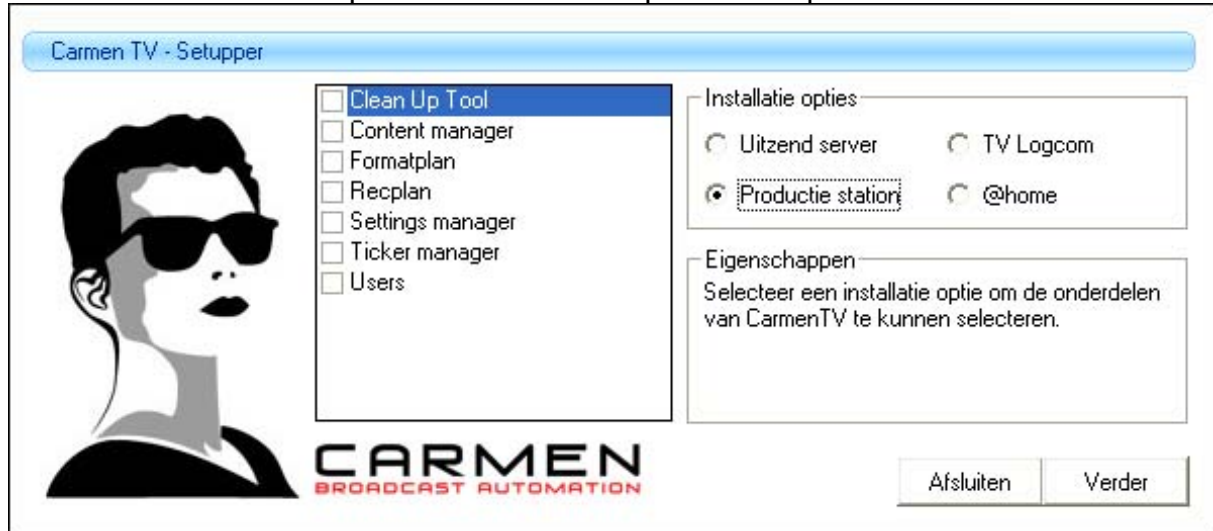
Carmen TV - Setupper

Clean Up Tool
Content manager
Formatplan
Recplan
Settings manager
Ticker manager
Users

Installatie opties
Uitzend server
TV Logcom
Productie station
@home

Eigenschappen
Selecteer een installatie optie om de onderdelen van CarmenTV te kunnen selecteren.

CARMEN
BROADCAST AUTOMATION

Afsluiten
Verder